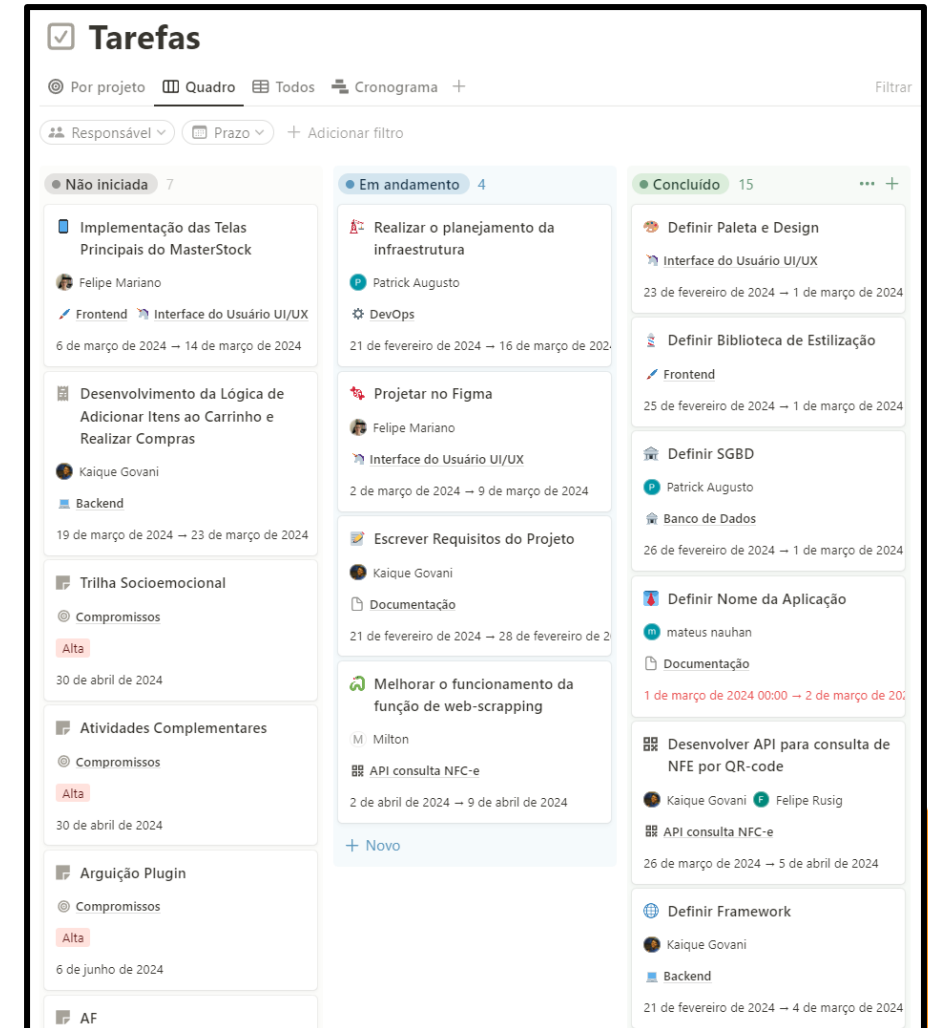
Tarefas

Por projeto Quadro Todos Cronograma +

Filtrar

Responsável Prazo + Adicionar filtro

Não iniciada 7

Implementação das Telas Principais do MasterStock
Felipe Mariano
Frontend Interface do Usuário UI/UX
6 de março de 2024 → 14 de março de 2024

Desenvolvimento da Lógica de Adicionar Itens ao Carrinho e Realizar Compras
Kaique Govani
Backend
19 de março de 2024 → 23 de março de 2024

Trilha Socioemocional
Compromissos
Alta
30 de abril de 2024

Atividades Complementares
Compromissos
Alta
30 de abril de 2024

Arguição Plugin
Compromissos
Alta
6 de junho de 2024

AF

Em andamento 4

Realizar o planejamento da infraestrutura
Patrick Augusto
DevOps
21 de fevereiro de 2024 → 16 de março de 202

Projetar no Figma
Felipe Mariano
Interface do Usuário UI/UX
2 de março de 2024 → 9 de março de 2024

Escrever Requisitos do Projeto
Kaique Govani
Documentação
21 de fevereiro de 2024 → 28 de fevereiro de 2

Melhorar o funcionamento da função de web-scrapping
M Milton
API consulta NFC-e
2 de abril de 2024 → 9 de abril de 2024

+ Novo

Concluído 15

Definir Paleta e Design
Interface do Usuário UI/UX
23 de fevereiro de 2024 → 1 de março de 2024

Definir Biblioteca de Estilização
Frontend
25 de fevereiro de 2024 → 1 de março de 2024

Definir SGBD
Patrick Augusto
Banco de Dados
26 de fevereiro de 2024 → 1 de março de 2024

Definir Nome da Aplicação
mateus nauhan
Documentação
1 de março de 2024 00:00 → 2 de março de 20

Desenvolver API para consulta de NFE por QR-code
Kaique Govani Felipe Rusig
API consulta NFC-e
26 de março de 2024 → 5 de abril de 2024

Definir Framework
Kaique Govani
Backend
21 de fevereiro de 2024 → 4 de março de 2024